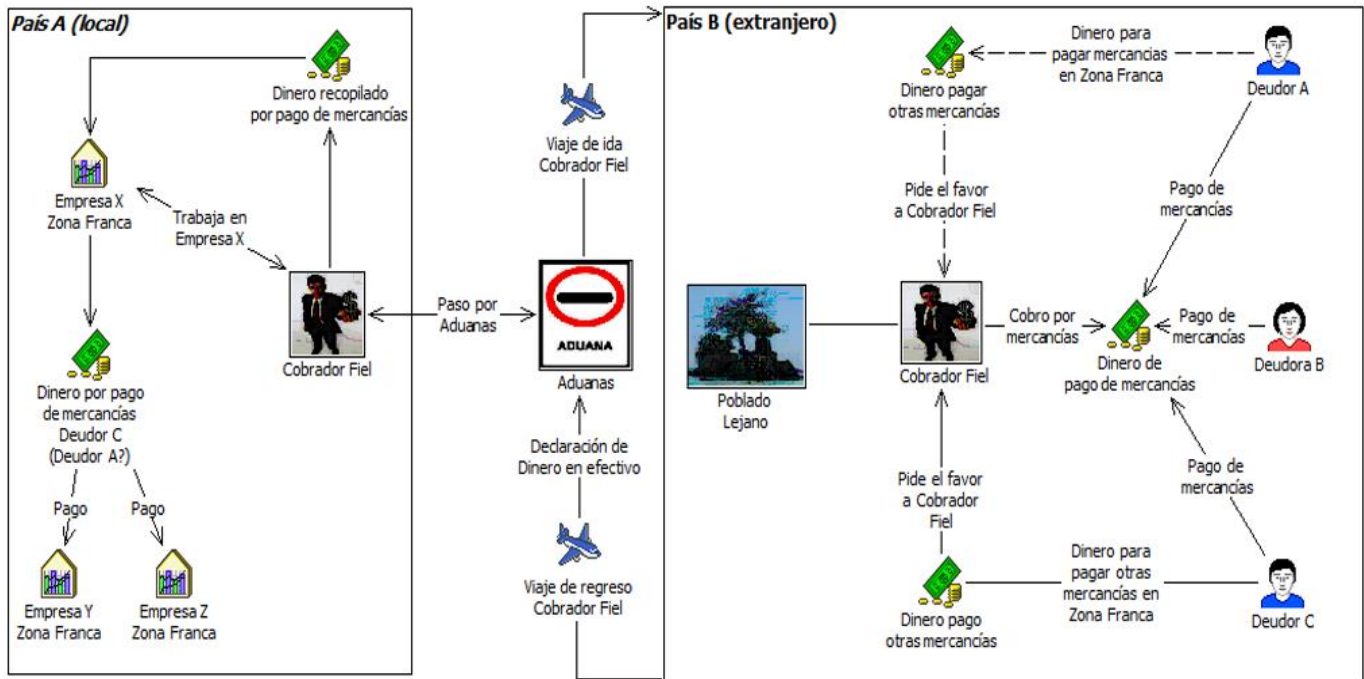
País A (local)

Dinero recopilado por pago de mercancías

Empresa X Zona Franca

Trabaja en Empresa X

Cobrador Fiel

Dinero por pago de mercancías Deudor C (Deudor A?)

Pago

Pago

Empresa Y Zona Franca

Empresa Z Zona Franca

Paso por Aduanas

Viaje de ida Cobrador Fiel

ADUANA

Aduanas

Declaración de Dinero en efectivo

Viaje de regreso Cobrador Fiel

País B (extranjero)

Dinero pagar otras mercancías

Dinero para pagar mercancias en Zona Franca

Deudor A

Pide el favor a Cobrador Fiel

Pago de mercancías

Poblado Lejano

Cobrador Fiel

Cobro por mercancías

Dinero de pago de mercancías

Pago de mercancías

Deudora B

Pago de mercancías

Pide el favor a Cobrador Fiel

Dinero pago otras mercancías

Dinero para pagar otras mercancías en Zona Franca

Deudor C